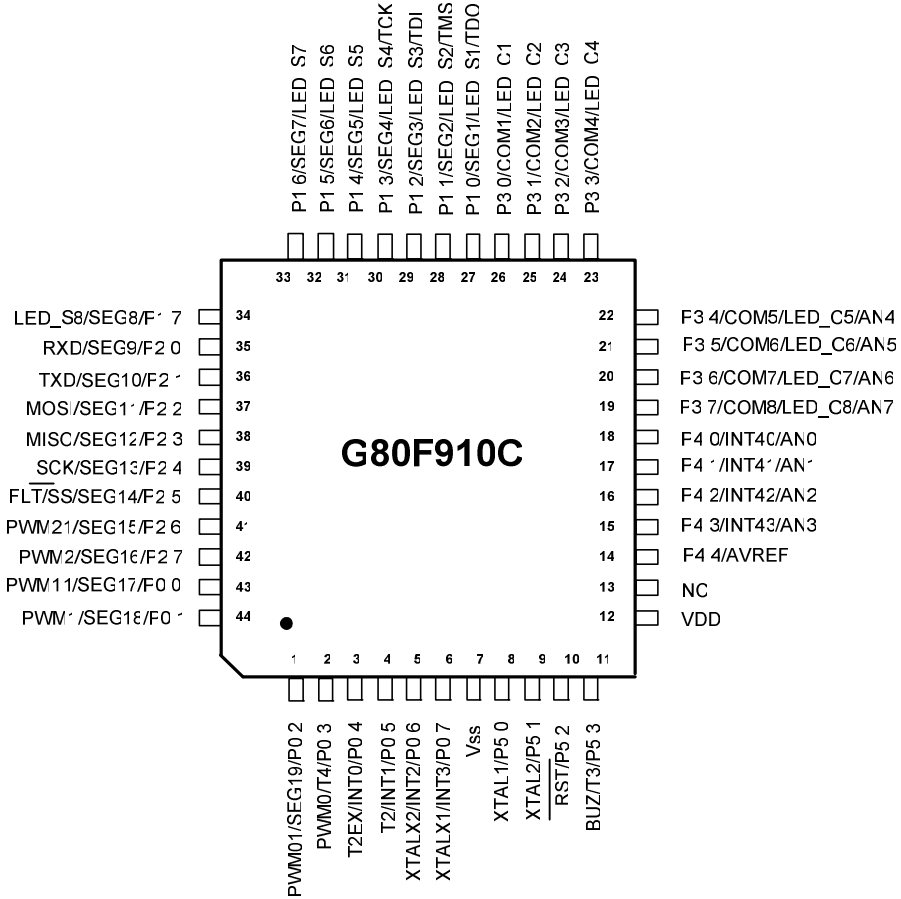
P1 6/SEG7/LED S7
P1 5/SEG6/LED S6
P1 4/SEG5/LED S5
P1 3/SEG4/LED S4/TCK
P1 2/SEG3/LED S3/TDI
P1 1/SEG2/LED S2/TMS
P1 0/SEG1/LED S1/TDO
P3 0/COM1/LED C1
P3 1/COM2/LED C2
P3 2/COM3/LED C3
P3 3/COM4/LED C4

33 32 31 30 29 28 27 26 25 24 23

LED_S8/SEG8/F1 7 34
RXD/SEG9/F2 0 35
TXD/SEG10/F2 1 36
MOSI/SEG11/F2 2 37
MISC/SEG12/F2 3 38
SCK/SEG13/F2 4 39
FLT/SS/SEG14/F2 5 40
PWM21/SEG15/F2 6 41
PWM2/SEG16/F2 7 42
PWM11/SEG17/F0 0 43
PWM1/SEG18/F0 1 44

G80F910C

22 F3 4/COM5/LED_C5/AN4
21 F3 5/COM6/LED_C6/AN5
20 F3 6/COM7/LED_C7/AN6
19 F3 7/COM8/LED_C8/AN7
18 F4 0/INT40/AN0
17 F4 1/INT41/AN1
16 F4 2/INT42/AN2
15 F4 3/INT43/AN3
14 F4 4/AVREF
13 NC
12 VDD

1 2 3 4 5 6 7 8 9 10 11

PWM01/SEG19/P0 2
PWM0/T4/P0 3
T2EX/INT0/P0 4
T2/INT1/P0 5
XTALX2/INT2/P0 6
XTALX1/INT3/P0 7
Vss
XTAL1/P5 0
XTAL2/P5 1
RST/P5 2
BUZ/T3/P5 3